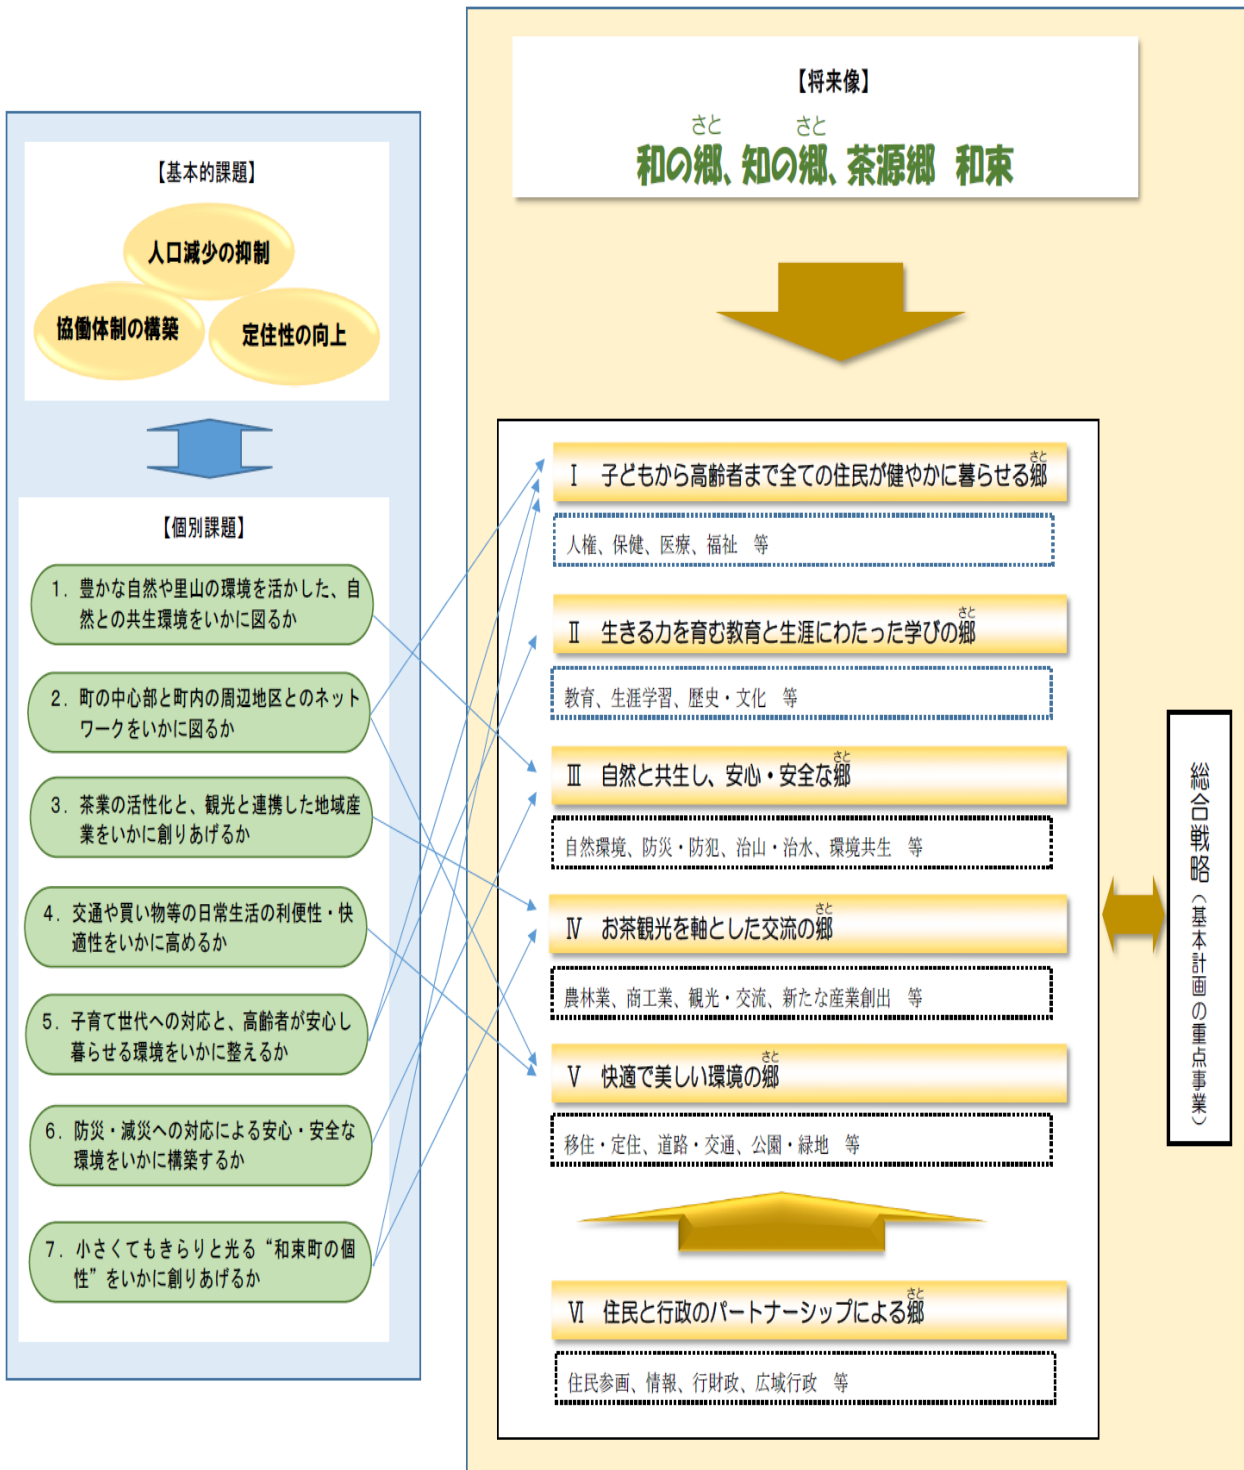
【基本的課題】

人口減少の抑制

協働体制の構築

定住性の向上

【個別課題】

1．豊かな自然や里山の環境を活かした、自然との共生環境をいかに図るか

2．町の中心部と町内の周辺地区とのネットワークをいかに図るか

3．茶業の活性化と、観光と連携した地域産業をいかに創りあげるか

4．交通や買い物等の日常生活の利便性・快適性をいかに高めるか

5．子育て世代への対応と、高齢者が安心し暮らせる環境をいかに整えるか

6．防災・減災への対応による安心・安全な環境をいかに構築するか

7．小さくてもきらりと光る“和束町の個性”をいかに創りあげるか

【将来像】

さと　さと
和の郷、知の郷、茶源郷　和束

Ⅰ　子どもから高齢者まで全ての住民が健やかに暮らせる郷（さと）

人権、保健、医療、福祉　等

Ⅱ　生きる力を育む教育と生涯にわたった学びの郷（さと）

教育、生涯学習、歴史・文化　等

Ⅲ　自然と共生し、安心・安全な郷（さと）

自然環境、防災・防犯、治山・治水、環境共生　等

Ⅳ　お茶観光を軸とした交流の郷（さと）

農林業、商工業、観光・交流、新たな産業創出　等

Ⅴ　快適で美しい環境の郷（さと）

移住・定住、道路・交通、公園・緑地　等

Ⅵ　住民と行政のパートナーシップによる郷（さと）

住民参画、情報、行財政、広域行政　等

総合戦略（基本計画の重点事業）